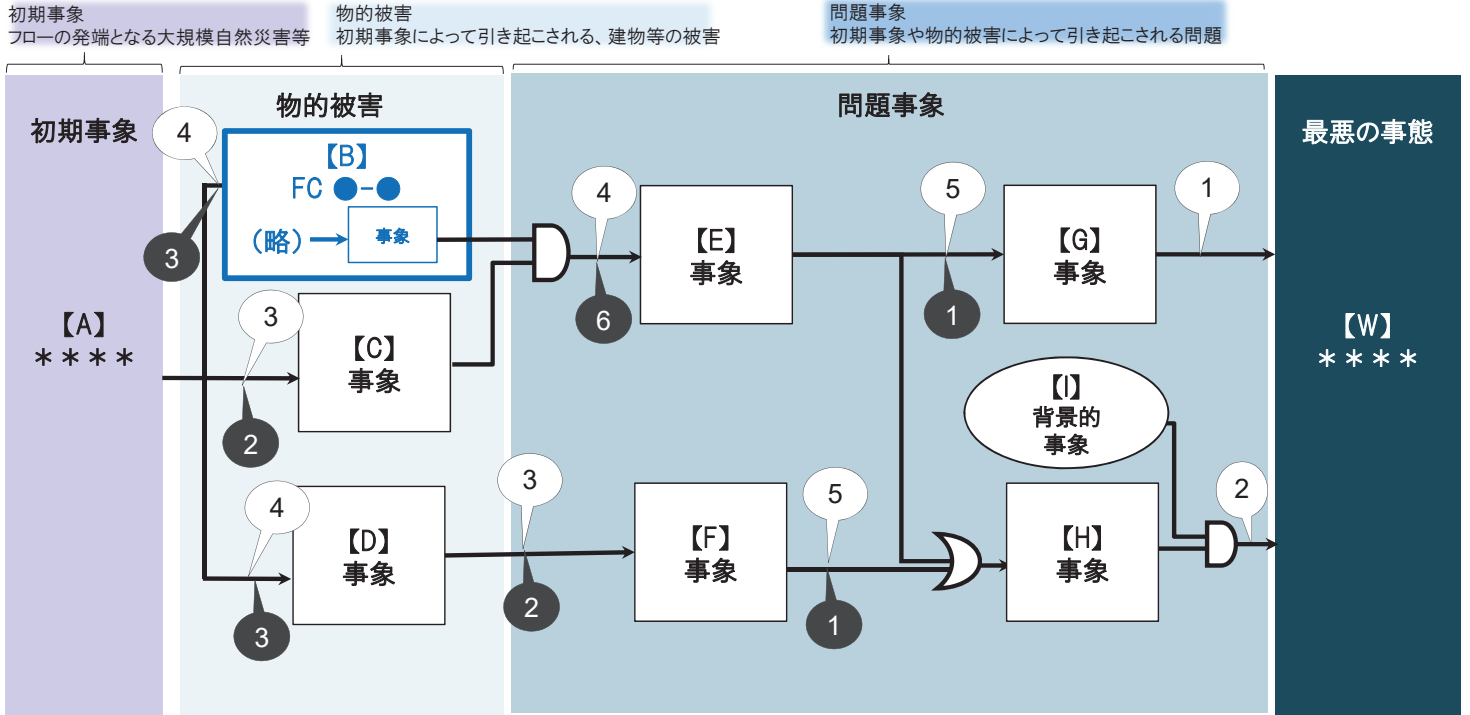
初期事象
フローの発端となる大規模自然災害等

物的被害
初期事象によって引き起こされる、建物等の被害

問題事象
初期事象や物的被害によって引き起こされる問題

初期事象

【A】
＊＊＊＊

物的被害

4

【B】
FC ●-●

(略) → 事象

3

3

【C】
事象

2

4

【D】
事象

3

問題事象

4

【E】
事象

6

3

2

【F】
事象

5

1

5

1

【G】
事象

1

【I】
背景的
事象

【H】
事象

2

最悪の事態

【W】
＊＊＊＊